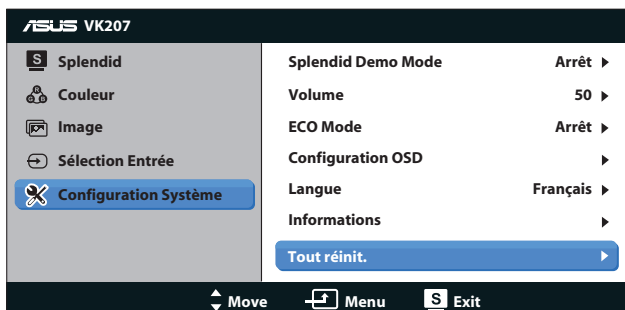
ASUS VK207

S Splendid
Couleur
Image
Sélection Entrée
Configuration Système

| | |
|---|---|
| Splendid Demo Mode | Arrêt ▶ |
| Volume | 50 ▶ |
| ECO Mode | Arrêt ▶ |
| Configuration OSD | ▶ |
| Langue | Français ▶ |
| Informations | ▶ |
| Tout réinit. | ▶ |

Move Menu S Exit